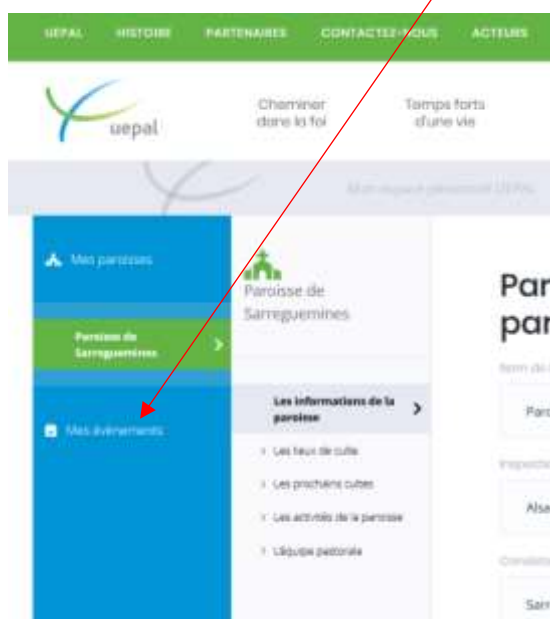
UEPAL HISTOIRE PARTENAIRES CONTACTEZ-NOUS ACTEURS

uepal

Cheminer dans la foi

Temps forts d'une vie

Mon espace personnel UEPAL

Mes paroisses

Paroisse de Sarreguemines

Mes événements

Paroisse de Sarreguemines

Les informations de la paroisse

Les lieux de culte

Les prochains cultes

Les activités de la paroisse

L'équipe pastorale

Par
par

Nom de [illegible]

Parc

Inspectio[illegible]

Alsa

Consisto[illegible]

Sarr